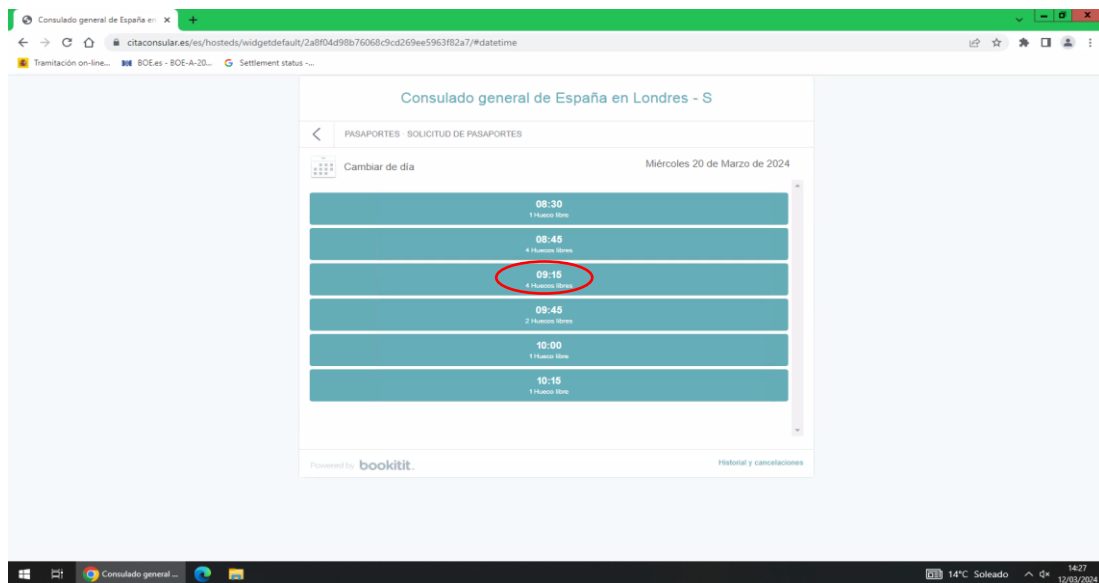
Consulado general de España en ×

citaconsular.es/es/hosteds/widgetdefault/2a8f04d98b76068c9cd269ee5963f82a7/#datetime

Tramitación on-line... BOE.es - BOE-A-20... Settlement status -...

Consulado general de España en Londres - S

PASAPORTES · SOLICITUD DE PASAPORTES

Cambiar de día

Miércoles 20 de Marzo de 2024

08:30
1 Hueco libre

08:45
4 Huecos libres

09:15
4 Huecos libres

09:45
2 Huecos libres

10:00
1 Hueco libre

10:15
1 Hueco libre

Powered by bookitit.

Historial y cancelaciones

Consulado general ...

14°C Soleado

14:27
12/03/2024